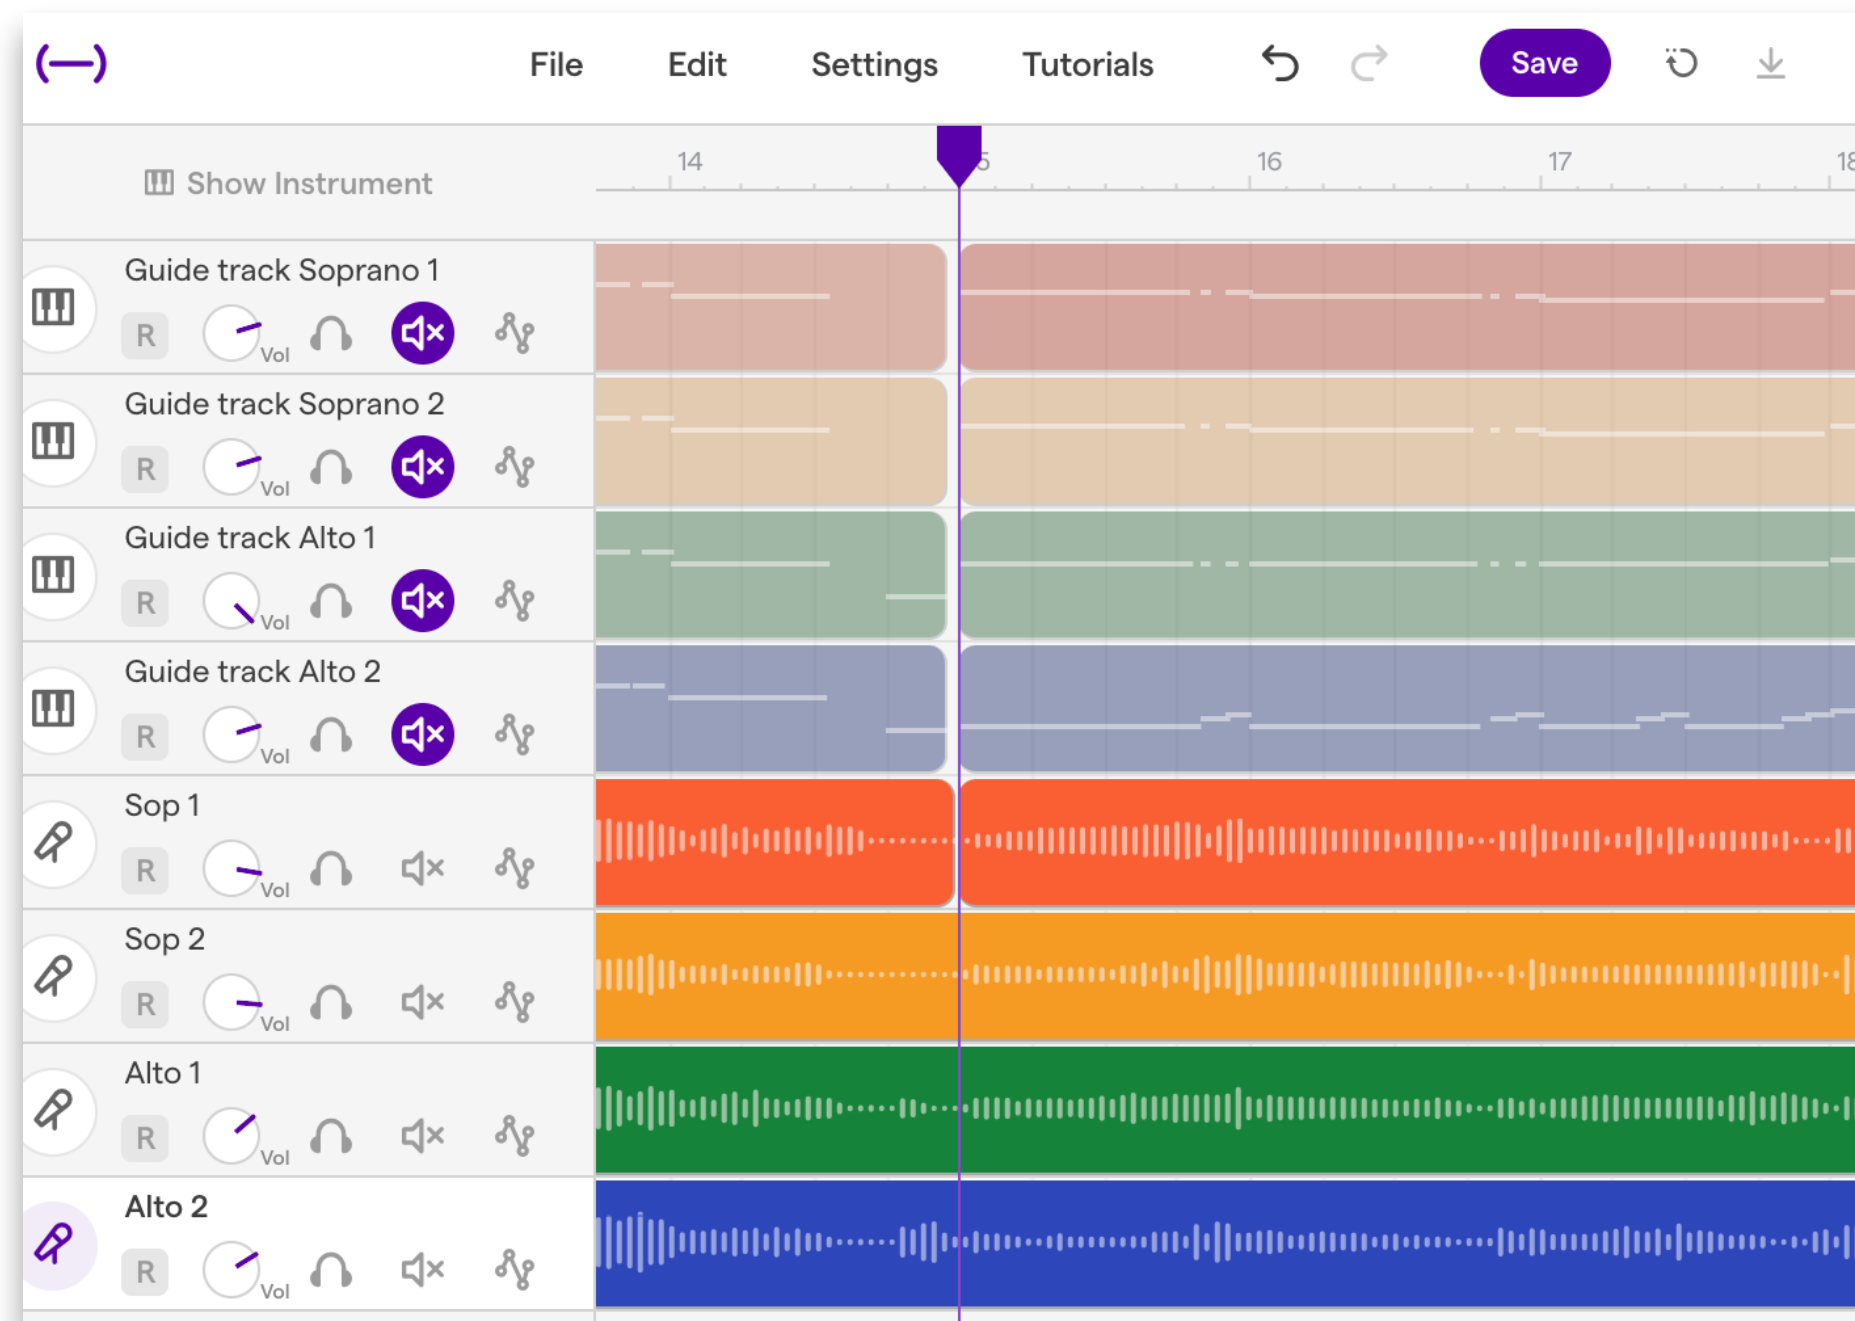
(—)

File Edit Settings Tutorials Save

Show Instrument

14 5 16 17 18

Guide track Soprano 1
R Vol

Guide track Soprano 2
R Vol

Guide track Alto 1
R Vol

Guide track Alto 2
R Vol

Sop 1
R Vol

Sop 2
R Vol

Alto 1
R Vol

Alto 2
R Vol